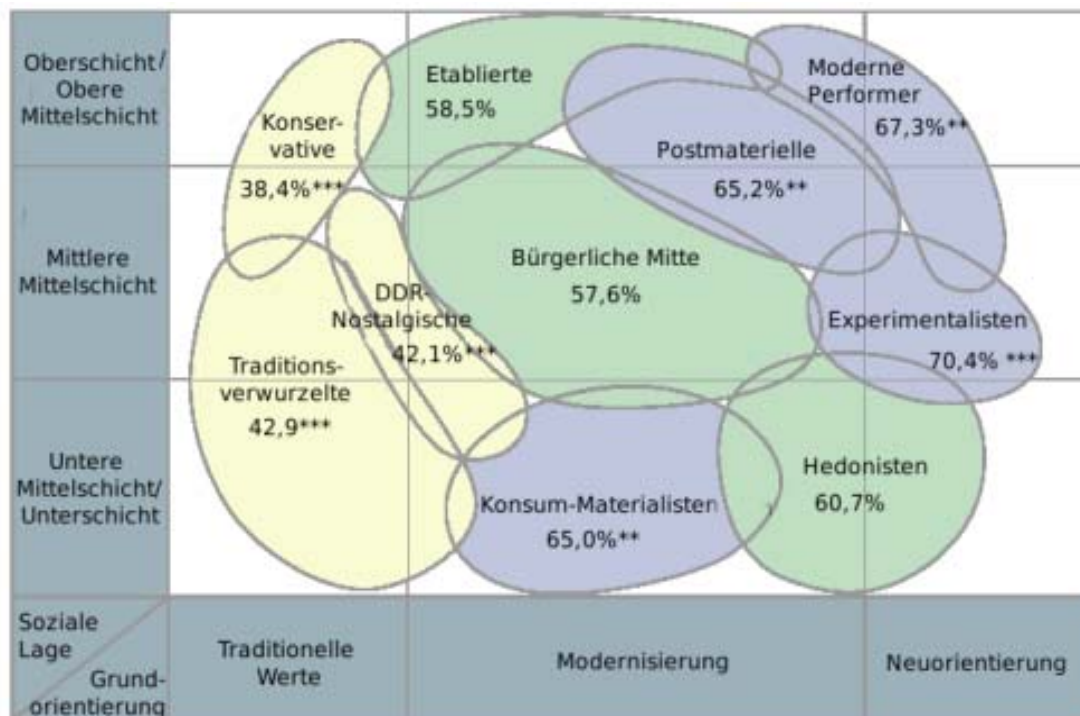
Oberschicht/ Obere Mittelschicht

Mittlere Mittelschicht

Untere Mittelschicht/ Unterschicht

Konservative 38,4%***

Etablierte 58,5%

Moderne Performer 67,3%**

Postmaterielle 65,2%**

Bürgerliche Mitte 57,6%

DDR-Nostalgische 42,1%***

Traditionsverwurzelte 42,9***

Experimentalisten 70,4% ***

Hedonisten 60,7%

Konsum-Materialisten 65,0%**

Soziale Lage

Grundorientierung

Traditionelle Werte

Modernisierung

Neuorientierung